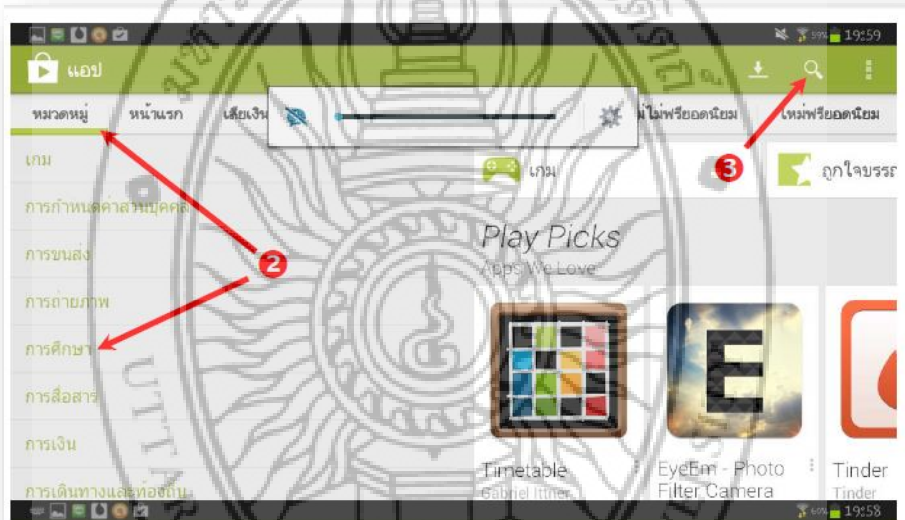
19:59

แอป

หมวดหมู่ หน้าแรก เสียเงิน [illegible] ไม่ฟรียอดนิยม ใหม่ฟรียอดนิยม

เกม

การกำหนดค่าส่วนบุคคล

การขนส่ง

การถ่ายภาพ

การศึกษา

การสื่อสาร

การเงิน

การเดินทางและท้องถิ่น

2

3

เกม

ถูกใจบรรณ

Play Picks

Apps We Love

Timetable

Gabriel Ittner

EyeEm - Photo Filter Camera

Tinder

Tinder

19:58

UTTAR